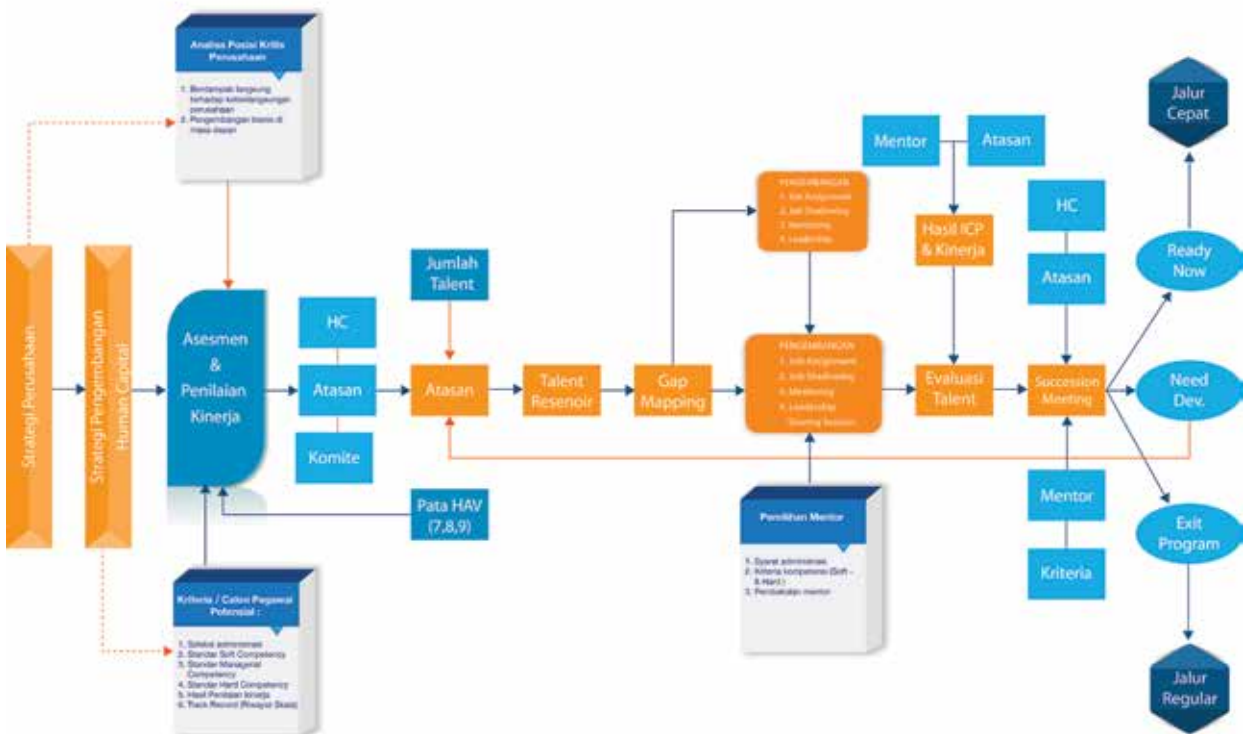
Analisa Posisi Kritis Perusahaan

1. Berdampak langsung terhadap keberlangsungan perusahaan
2. Pengembangan bisnis di masa depan

Strategi Perusahaan

Strategi Pengembangan Human Capital

Asesmen & Penilaian Kinerja

HC

Atasan

Komite

Jumlah Talent

Atasan

Pata HAV (7,8,9)

Talent Resenoir

Gap Mapping

PENGEMBANGAN
1. Job Assignment
2. Job Shadowing
3. Mentoring
4. Leadership

PENGEMBANGAN
1. Job Assignment
2. Job Shadowing
3. Mentoring
4. Leadership
Sharing Session

Mentor

Atasan

Hasil ICP & Kinerja

Evaluasi Talent

HC

Atasan

Succession Meeting

Mentor

Kriteria

Jalur Cepat

Ready Now

Need Dev.

Exit Program

Jalur Regular

Pemilihan Mentor

1. Syarat administrasi
2. Kriteria kompetensi (Soft - & Hard )
3. Pembekalan mentor

Kriteria / Calon Pegawai Potensial :

1. Seleksi administrasi
2. Standar Soft Competency
3. Standar Managerial Competency
4. Standar Hard Competency
5. Hasil Penilaian kinerja
6. Track Record (Riwayat Skala)